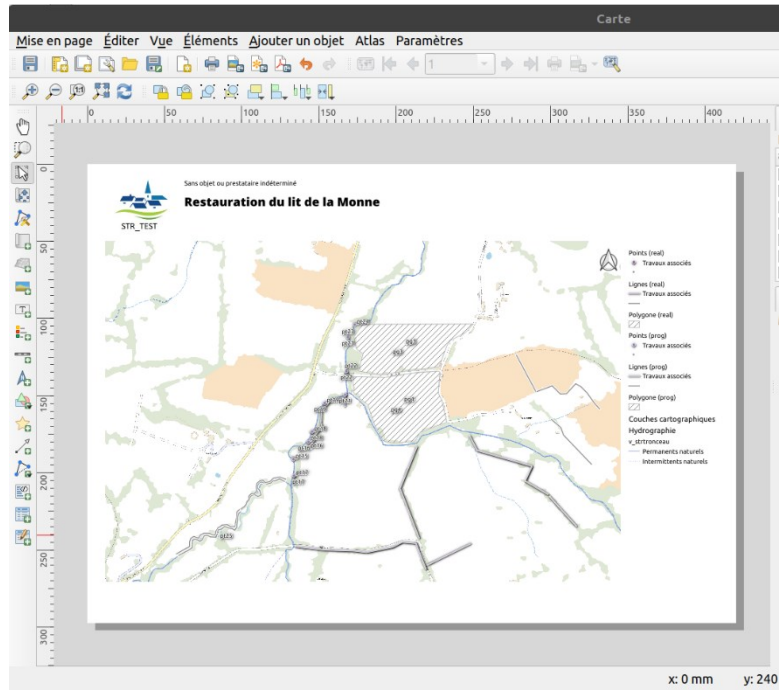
Carte

Mise en page Éditer Vue Éléments Ajouter un objet Atlas Paramètres

1

0 50 100 150 200 250 300 350 400

50 100 150 200 250 300

Sans objet ou prestataire indéterminé

Restauration du lit de la Monne

STR_TEST

Points (real)
Travaux associés

Lignes (real)
Travaux associés

Polygone (real)

Points (prog)
Travaux associés

Lignes (prog)
Travaux associés

Polygone (prog)

Couches cartographiques
Hydrographie
v_strtronceau
Permanents naturels
Intermittents naturels

x: 0 mm y: 240